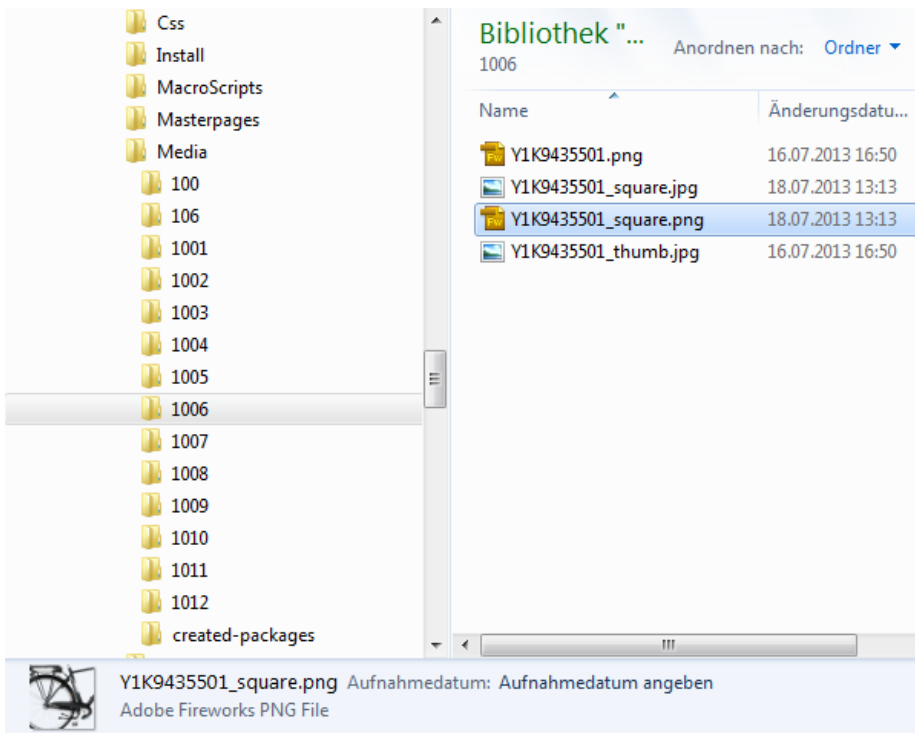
Css
Install
MacroScripts
Masterpages
Media
100
106
1001
1002
1003
1004
1005
1006
1007
1008
1009
1010
1011
1012
created-packages

Bibliothek "...
1006
Anordnen nach: Ordner

| Name | Änderungsdatu... |
|---|---|
| Y1K9435501.png | 16.07.2013 16:50 |
| Y1K9435501_square.jpg | 18.07.2013 13:13 |
| Y1K9435501_square.png | 18.07.2013 13:13 |
| Y1K9435501_thumb.jpg | 16.07.2013 16:50 |

Y1K9435501_square.png Aufnahmedatum: Aufnahmedatum angeben
Adobe Fireworks PNG File